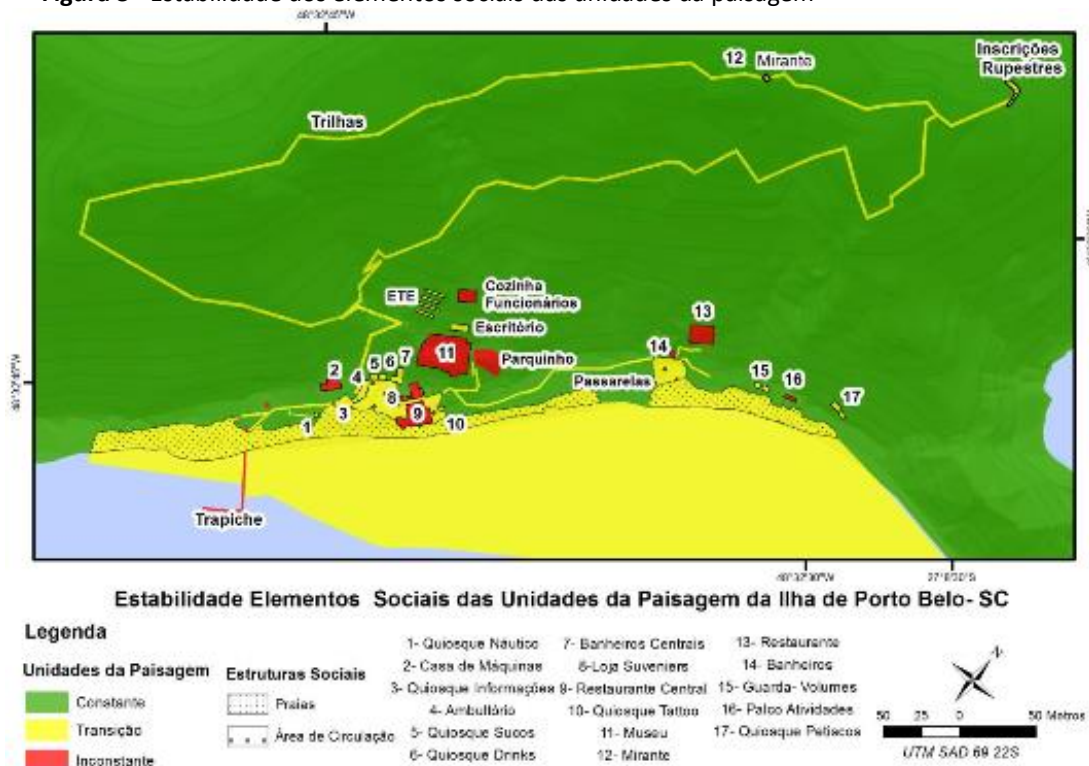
Figura 5 – Estabilidade dos elementos sociais das unidades da paisagem

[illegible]

12 Mirante

Inscrições Rupestres

Trilhas

ETE

Cozinha Funcionários

Escritório

13

11

Parquinho

2

4 5 6 7

14

Passarelas

15

16

17

3

8

9

1

10

Trapiche

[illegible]

27°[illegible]

Estabilidade Elementos Sociais das Unidades da Paisagem da Ilha de Porto Belo- SC

Legenda

Unidades da Paisagem

Constante

Transição

Inconstante

Estruturas Sociais

Praias

Área de Circulação

1- Quiosque Náutico
2- Casa de Máquinas
3- Quiosque Informações
4- Ambulatório
5- Quiosque Sucos
6- Quiosque Drinks

7- Banheiros Centrais
8-Loja Suveniers
9- Restaurante Central
10- Quiosque Tattoo
11- Museu
12- Mirante

13- Restaurante
14- Banheiros
15- Guarda- Volumes
16- Palco Atividades
17- Quiosque Petiscos

50 25 0 50 Metros

UTM SAD 69 22S